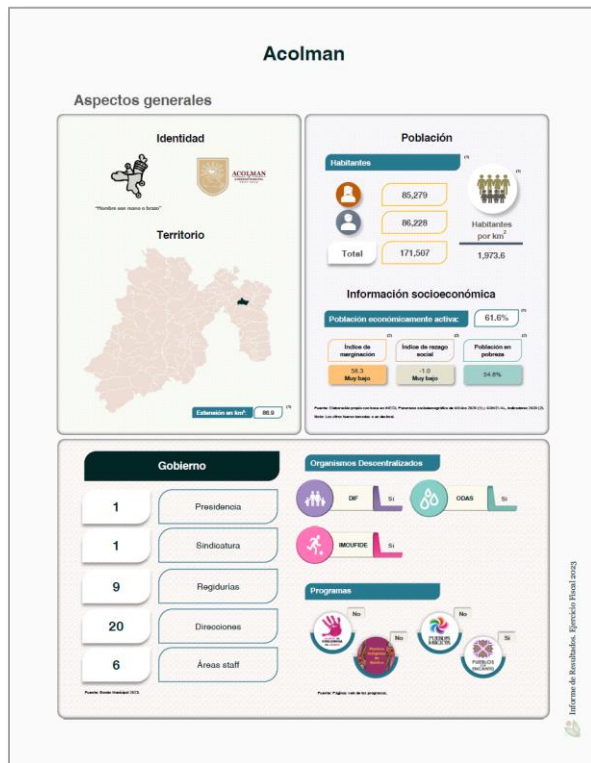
Acolman

Aspectos generales

Identidad

"Nombre con mano o brazo"

ACOLMAN

Territorio

Extensión en km²: 86.9 (1)

Población

Habitantes (1)

85,279

86,228

Total 171,507

Habitantes por km²

1,973.6

Información socioeconómica

Población económicamente activa: 61.6% (1)

(2) Índice de marginación 56.3 Muy bajo

(3) Índice de rezago social -1.0 Muy bajo

(2) Población en pobreza 34.8%

Fuente: Elaboración propia con base en INEGI, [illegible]

Nota: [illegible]

Gobierno

1 Presidencia

1 Sindicatura

9 Regidurías

20 Direcciones

6 Áreas staff

Fuente: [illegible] 2023.

Organismos Descentralizados

DIF Sí

ODAS Sí

IMCUFIDE Sí

Programas

No

No

No

Sí

Fuente: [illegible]

Informe de Resultados. Ejercicio Fiscal 2023